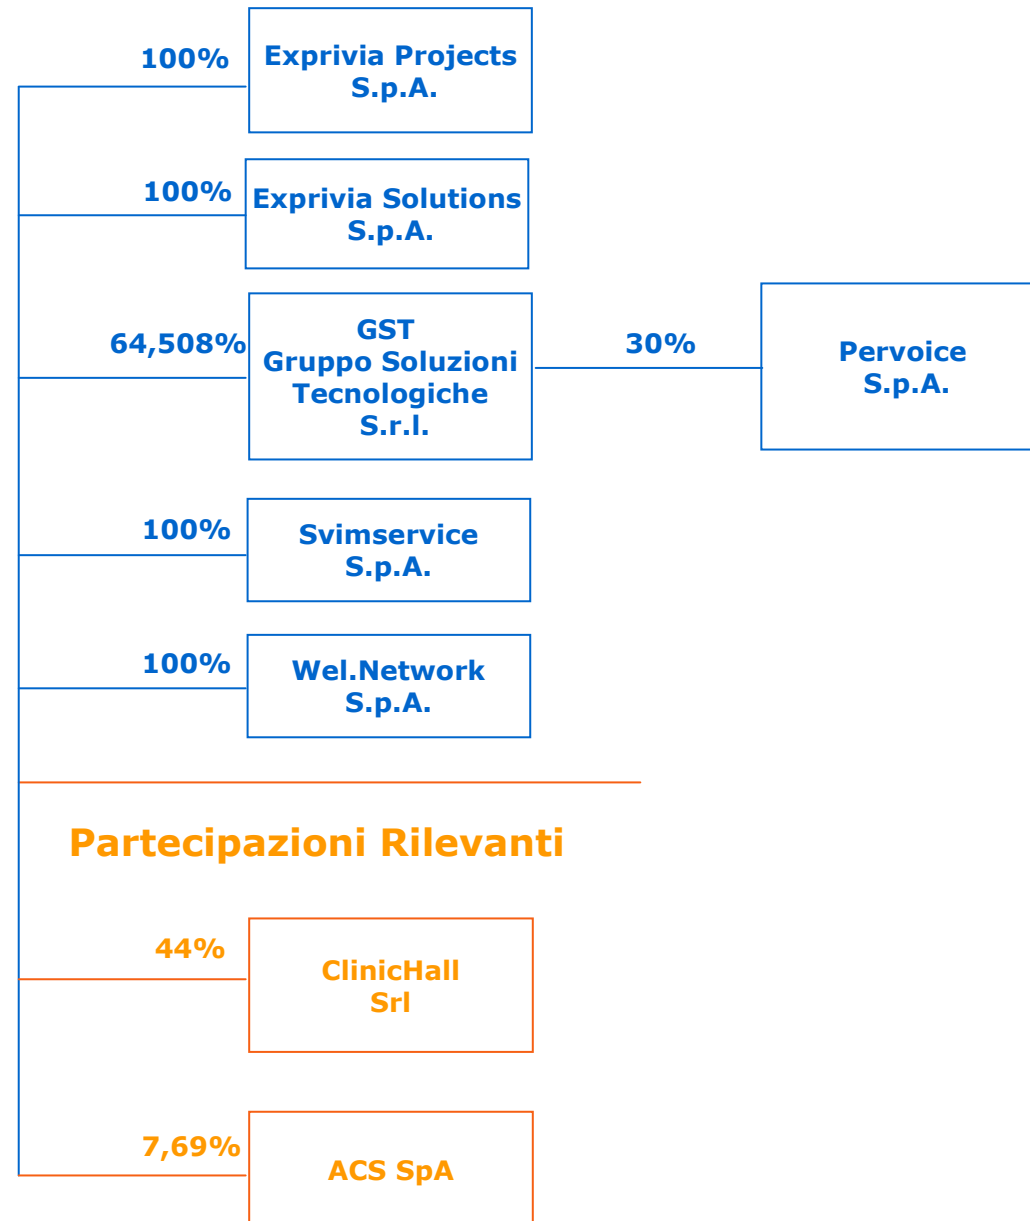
100%
Exprivia Projects S.p.A.

100%
Exprivia Solutions S.p.A.

64,508%
GST Gruppo Soluzioni Tecnologiche S.r.l.

30%
Pervoice S.p.A.

100%
Svimservice S.p.A.

100%
Wel.Network S.p.A.

Partecipazioni Rilevanti

44%
ClinicHall Srl

7,69%
ACS SpA